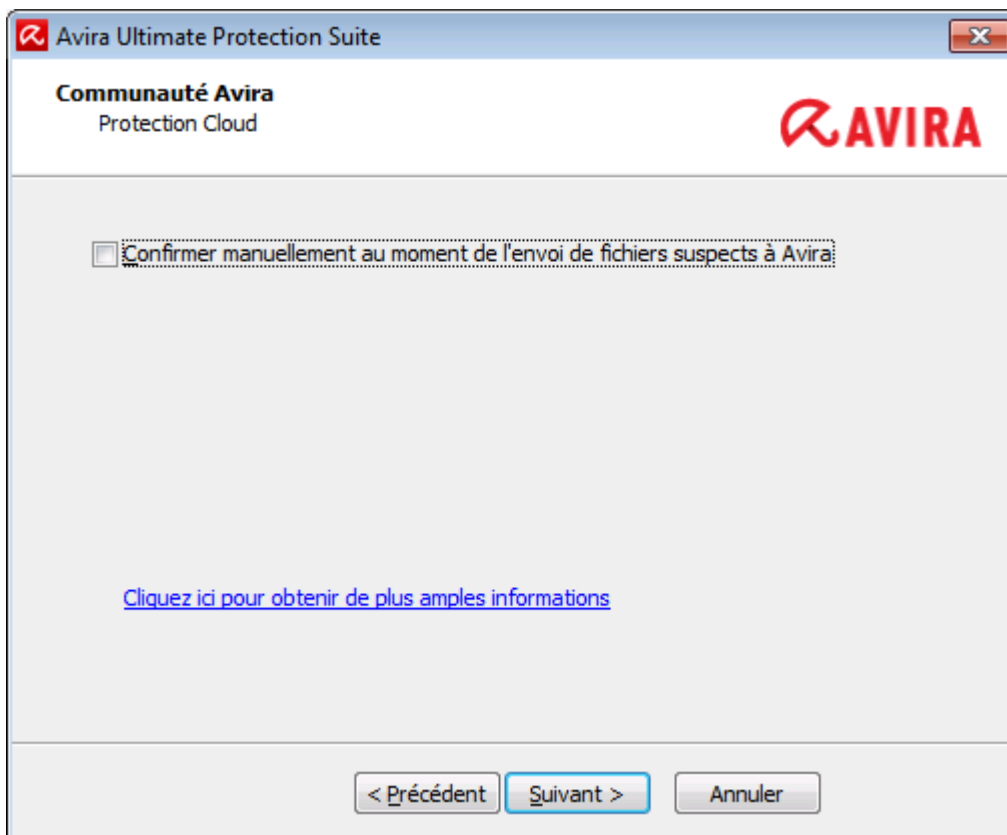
Avira Ultimate Protection Suite

Communauté Avira
Protection Cloud

AVIRA

Confirmer manuellement au moment de l'envoi de fichiers suspects à Avira

Cliquez ici pour obtenir de plus amples informations

< Précédent
Suivant >
Annuler